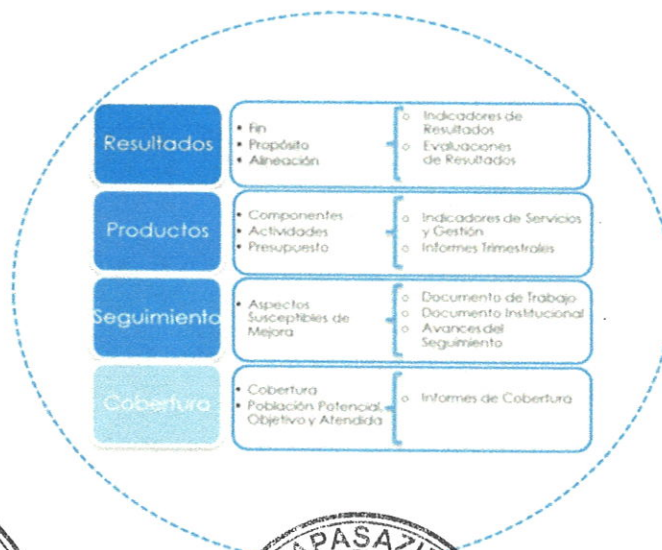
Resultados

• Fin
• Propósito
• Alineación

○ Indicadores de Resultados
○ Evaluaciones de Resultados

Productos

• Componentes
• Actividades
• Presupuesto

○ Indicadores de Servicios y Gestión
○ Informes Trimestrales

Seguimiento

• Aspectos Susceptibles de Mejora

○ Documento de Trabajo
○ Documento Institucional
○ Avances del Seguimiento

Cobertura

• Cobertura
• Población Potencial, Objetivo y Atendida

○ Informes de Cobertura

APASAZ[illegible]